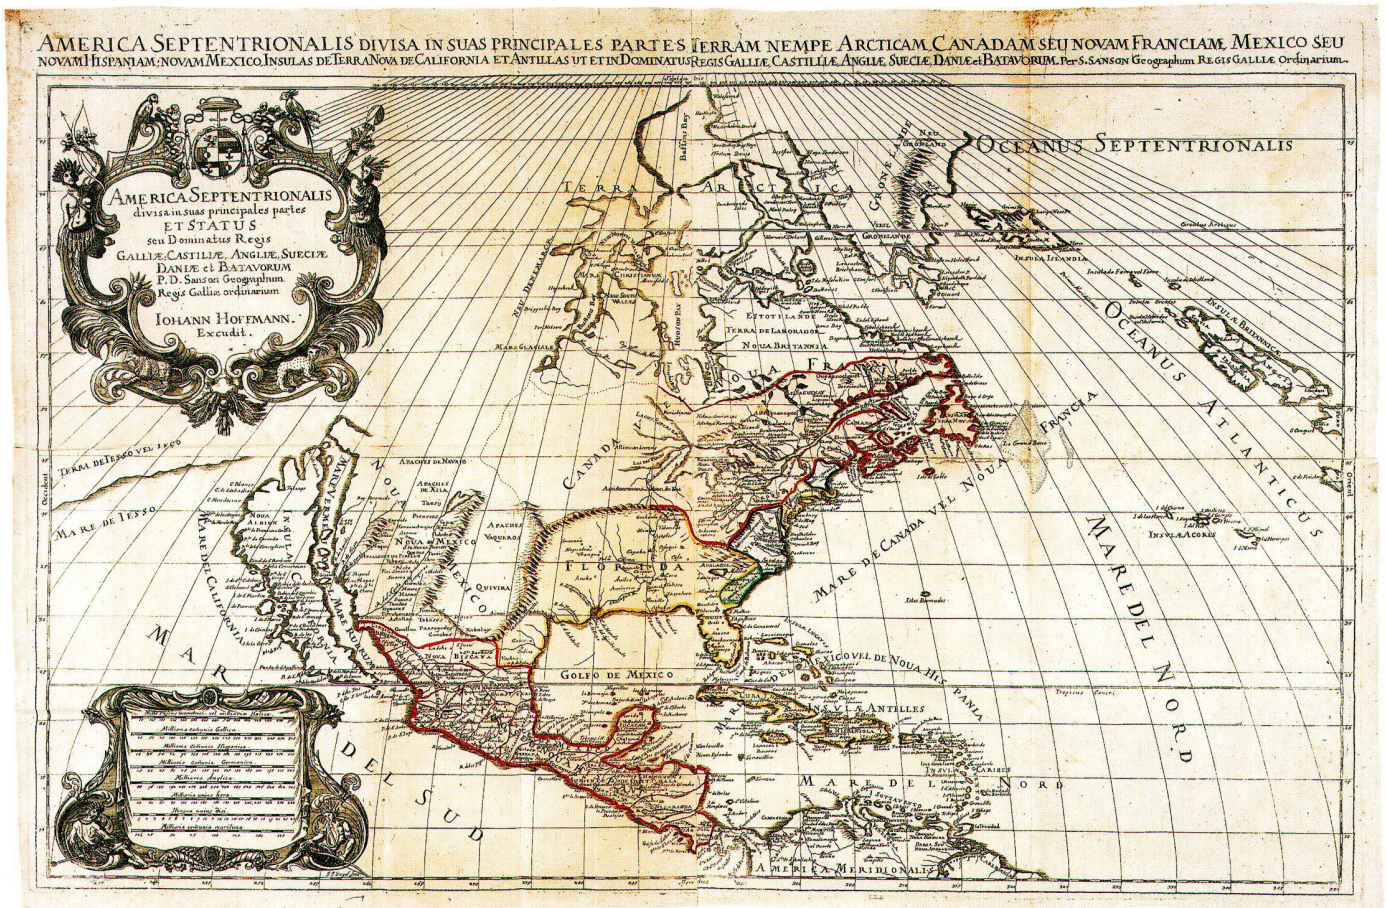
AMERICA SEPTENTRIONALIS DIVISA IN SUAS PRINCIPALES PARTES TERRAM NEMPE ARCTICAM, CANADAM SEU NOVAM FRANCIAM, MEXICO SEU NOVAM HISPANIAM; NOVAM MEXICO, INSULAS DE TERRA NOVA DE CALIFORNIA ET ANTILLAS UT ET IN DOMINATUS REGIS GALLIÆ, CASTILLIÆ, ANGLIÆ, SUECIÆ, DANIÆ et BATAVORUM. Per S. SANSON Geographum REGIS GALLIÆ Ordinarium.

AMERICA SEPTENTRIONALIS divisa in suas principales partes ET STATUS seu Dominatus Regis GALLIÆ, CASTILIÆ, ANGLIÆ, SUECIÆ, DANIÆ et BATAVORUM P.D. Sanson Geographum Regis Galliæ ordinarium. IOHANN HOFMANN. Excudit.

OCEANUS SEPTENTRIONALIS

TERRA ARCTICA

GRONELANDE

NEU GRONLAND

INSULA ISLANDIA

INSULÆ BRITANNICÆ

OCEANUS ATLANTICUS

ESTOTILANDE

TERRA DE LABORADOR

NOUA BRITANNIA

NOUA FRANCIA

NEU DENEMARK

MARE GLACIALE

CANADA

TERRA DE IESSO VEL IESO

MARE DE IESSO

APACHES DE NAVAIO

APACHES DE XILA

APACHES VAQUERO

NOUA ALBION

INSULA CALIFORNIA

MARE DEL CALIFORNIA

MAR VERMEIO

NOUA MEXICO

QUIVIRA

FLORIDA

MARE DE CANADA VEL NOUA FRANCIA

INSULÆ ACORES

MARE DEL NORD

GOLFO DE MEXICO

GOLFO DEL MEXICO VEL DE NOUA HISPANIA

ANTILLES

CUBA

MARE DE LNORD

INSULÆ CARIBES

MAR DEL SUD

AMERICA MERIDIONALIS

Tropicus Cancri

Occident

Orient

Milliaria Germanica vel Italica

Milliaria communia Gallica

Milliaria communia Hispanica

Milliaria communia Germanica

Milliaria communia

Milliaria commnia maritima

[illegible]